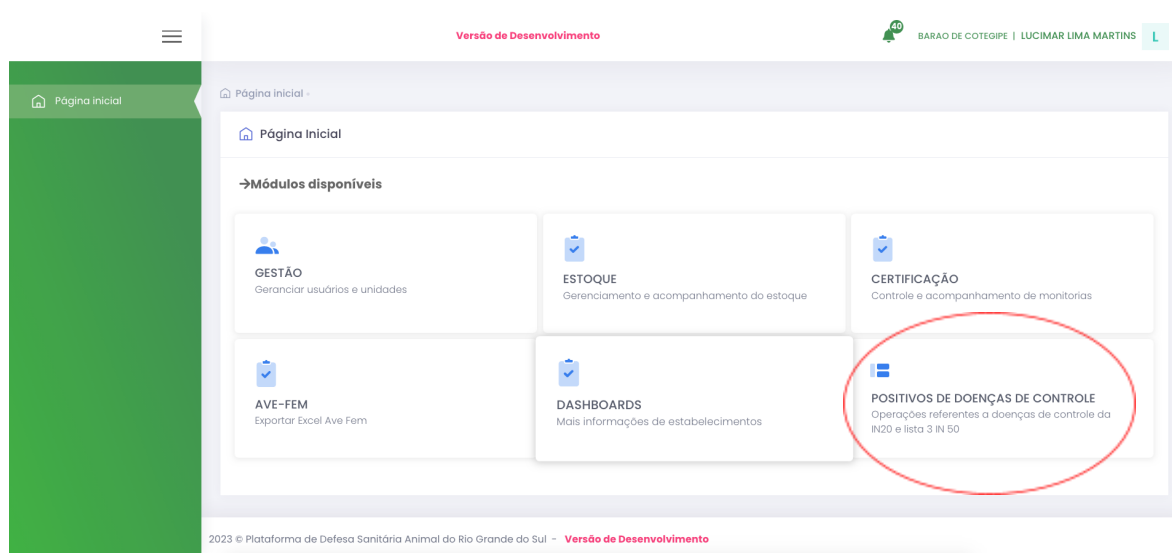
Versão de Desenvolvimento

40

BARAO DE COTEGIPE | LUCIMAR LIMA MARTINS L

Página inicial

Página inicial -

Página Inicial

→Módulos disponíveis

GESTÃO
Geranciar usuários e unidades

ESTOQUE
Gerenciamento e acompanhamento do estoque

CERTIFICAÇÃO
Controle e acompanhamento de monitorias

AVE-FEM
Exportar Excel Ave Fem

DASHBOARDS
Mais informações de estabelecimentos

POSITIVOS DE DOENÇAS DE CONTROLE
Operações referentes a doenças de controle da IN20 e lista 3 IN 50

2023 © Plataforma de Defesa Sanitária Animal do Rio Grande do Sul - Versão de Desenvolvimento